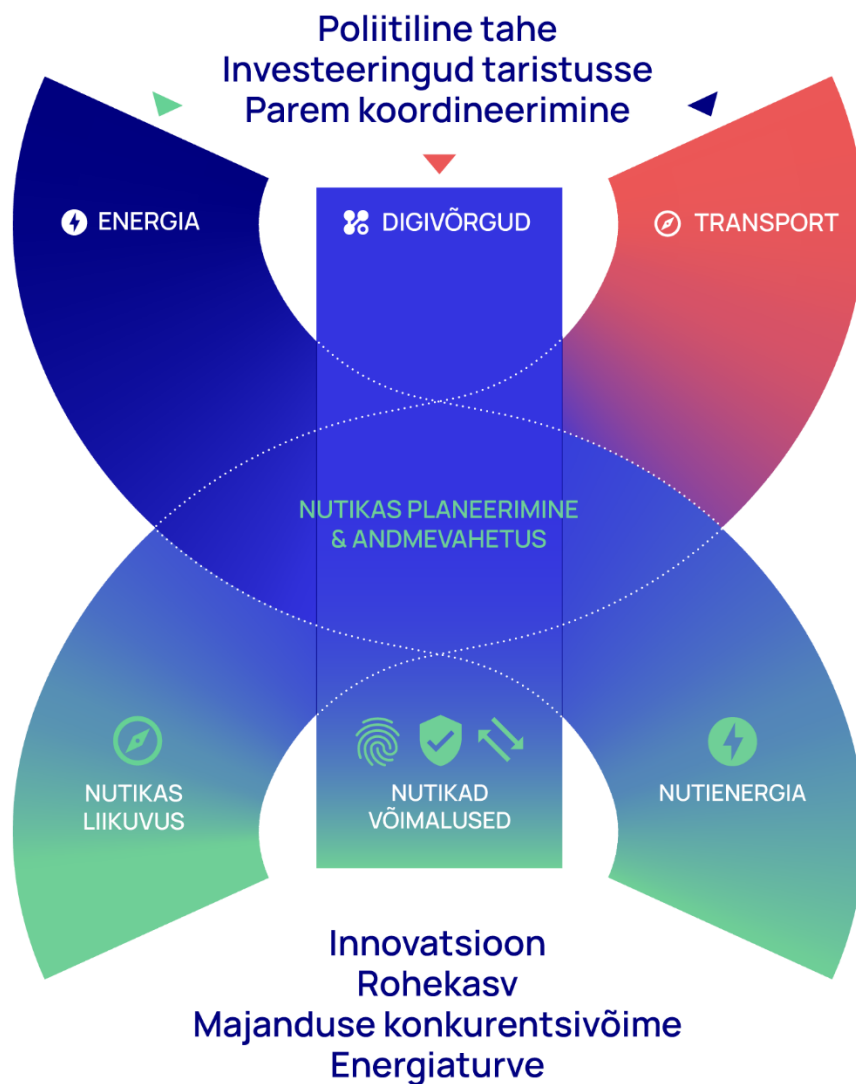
Poliitiline tahe
Investeeringud taristusse
Parem koordineerimine

ENERGIA

DIGIVÕRGUD

TRANSPORT

NUTIKAS PLANEERIMINE & ANDMEVAHETUS

NUTIKAS LIIKUVUS

NUTIKAD VÕIMALUSED

NUTIENERGIA

Innovatsioon
Rohekasv
Majanduse konkurentsivõime
Energiaturve